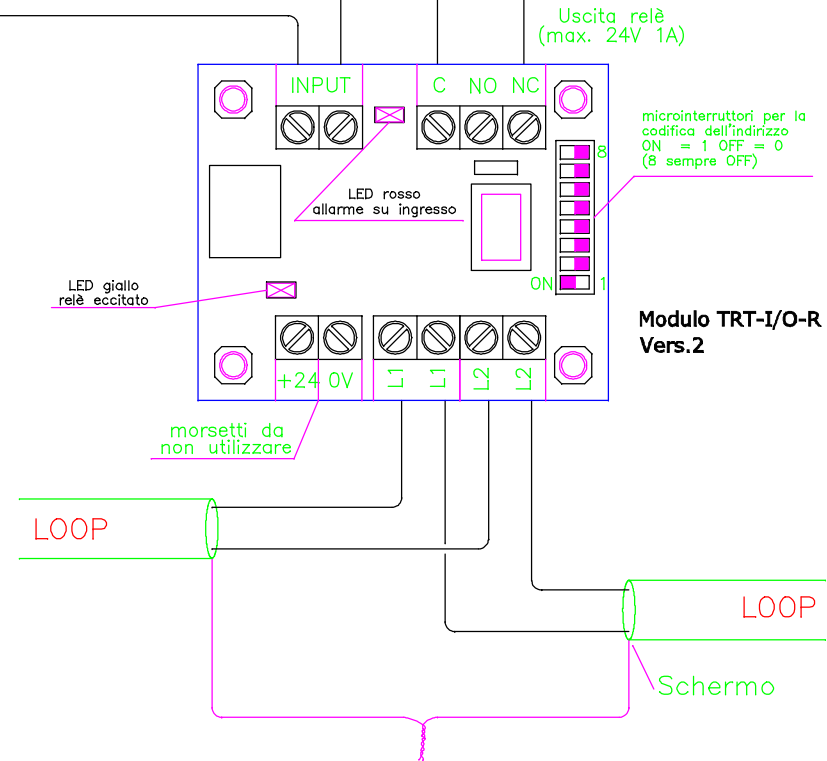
Uscita relè
(max. 24V 1A)

INPUT

C NO NC

microinterruttori per la codifica dell'indirizzo
ON = 1 OFF = 0
(8 sempre OFF)

8

ON 1

LED rosso
allarme su ingresso

LED giallo
relè eccitato

Modulo TRT-I/O-R
Vers.2

+24 0V

L1 L1 L2 L2

morsetti da
non utilizzare

LOOP

LOOP

Schermo